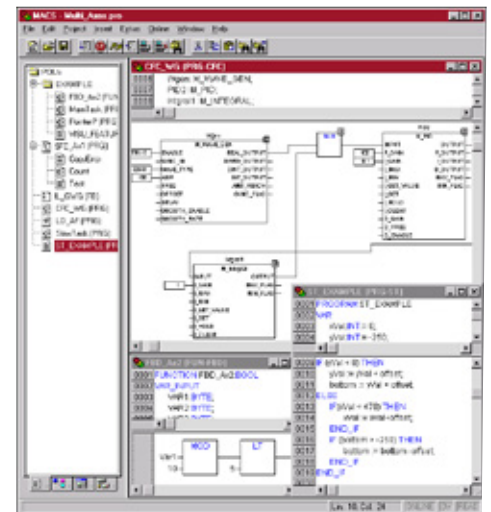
MACS - MaBi_Assu.pro

File Edit Project Insert Extras Online Window Help

POUs
EXAMPLE
FBD_Ax2 (FUN)
MaxTest (FB)
PointerT (PRG)
VISU_FEATUR
SFC_Ax1 (PRG)
CountErr
Count
Test
IL_EVG (FB)
CFC_WG (PRG)
LD_AF (PRG)
SlowTask (PRG)
ST_EXAMPLE (PR

CFC_WG (PRG-CFC)
0001 PRG1: M_WAVE_GEN;
0002 PID2: M_PID;
0003 Integral1: M_INTEGRAL;

ST_EXAMPLE (PRG-ST)
0001 PROGRAM ST_EXAMPLE
0002 VAR
0003 iVal:INT := 0;
0004 iVal:INT := 250;
0005
0006
0007
0008 IF iVal > 0 THEN
0009 iVal := iVal + offset;
0010 bottom := iVal + offset;
0011 ELSE
0012 IF iVal < 470 THEN
0013 iVal := iVal-offset;
0014 END_IF
0015 IF (bottom = 250) THEN
0016 bottom := bottom-offset;
0017 END_IF
0018 END_IF

FBD_Ax2 (FUN-FBD)
0001 FUNCTION FBD_Ax2:BOOL
0002 VAR_INPUT
0003 VAR1:BYTE;
0004 VAR2:BYTE;
0005 VAR3:BYTE;

MOD
LT
Var1
10
5

Lin.: 18 Col.: 24 ONLINE SIM RUN FORCE